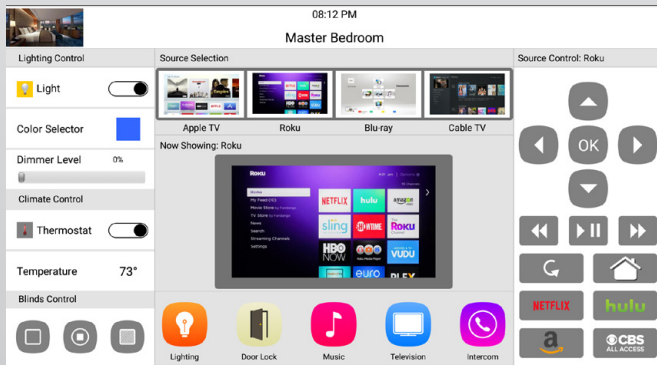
08:12 PM

Master Bedroom

Lighting Control

Light

Color Selector

Dimmer Level 0%

Climate Control

Thermostat

Temperature 73°

Blinds Control

Source Selection

Apple TV

Roku

Blu-ray

Cable TV

Now Showing: Roku

Roku

NETFLIX hulu amazon

sling SHOWTIME Roku

HBO NOW VUDU

euro PLEX

Lighting

Door Lock

Music

Television

Intercom

Source Control: Roku

OK

NETFLIX

hulu

CBS ALL ACCESS